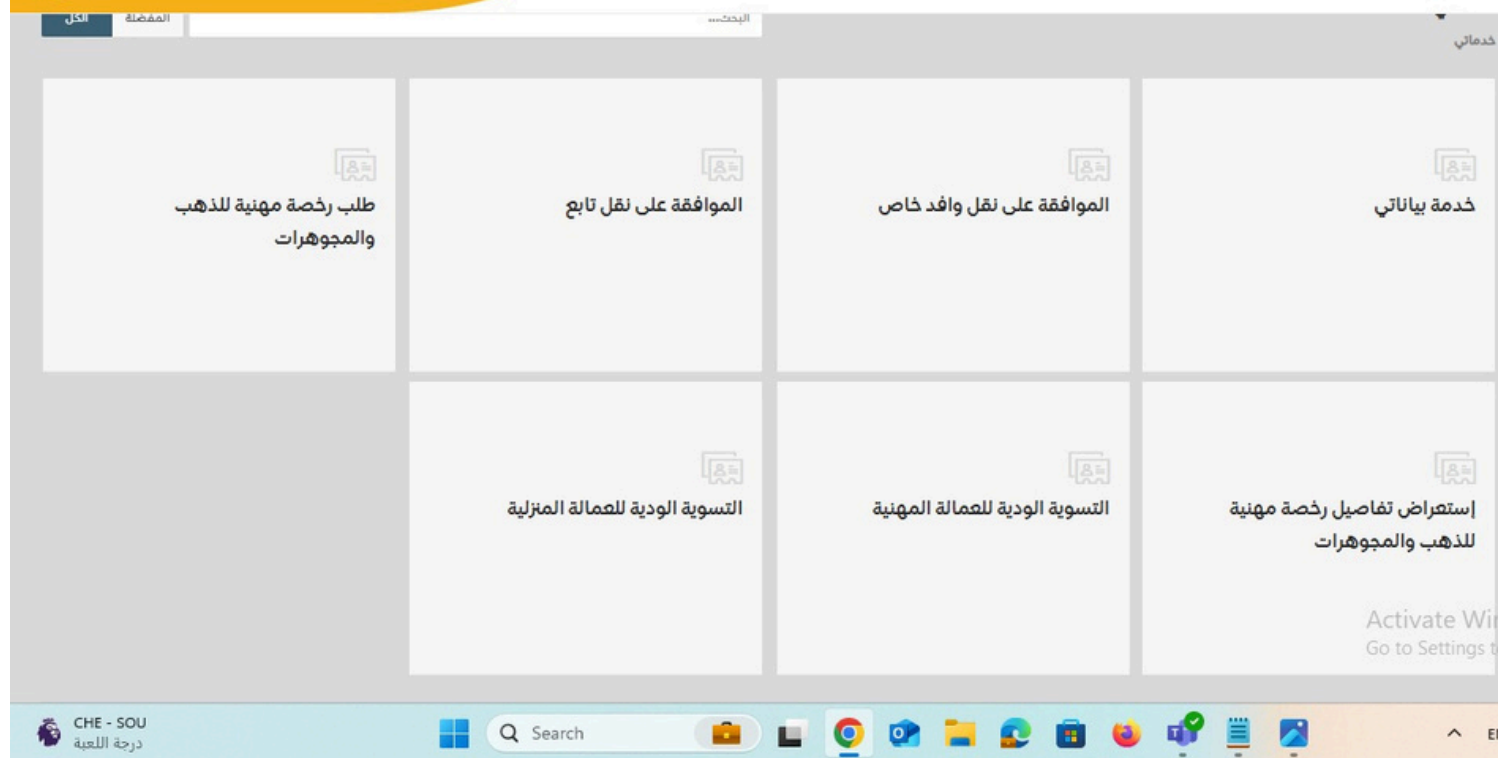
خدماتي

البحث...

المفضلة

الكل

خدمة بياناتي

الموافقة على نقل وافد خاص

الموافقة على نقل تابع

طلب رخصة مهنية للذهب والمجوهرات

إستعراض تفاصيل رخصة مهنية للذهب والمجوهرات

التسوية الودية للعمالة المهنية

التسوية الودية للعمالة المنزلية

Activate Wi
Go to Settings t

CHE - SOU
درجة اللعبة

Search

EI